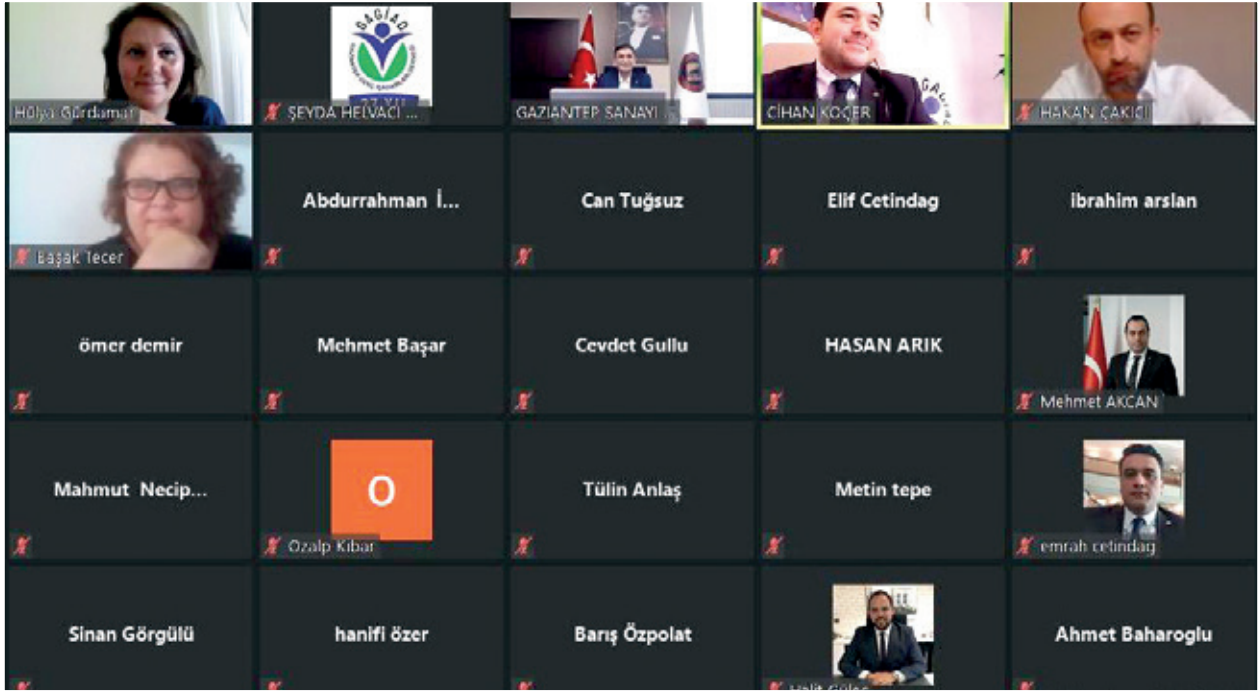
Hülya Gürdamar

GAGİAD

ŞEYDA HELVACI ...

GAZİANTEP SANAYİ ...

CİHAN KOÇER

HAKAN ÇAKICI

Başak Tecer

Abdurrahman İ...

Can Tuğsuz

Elif Cetindag

ibrahim arslan

ömer demir

Mehmet Başar

Cevdet Gullu

HASAN ARIK

Mehmet AKCAN

Mahmut Necip...

O

Ozalp Kibar

Tülin Anlaş

Metin tepe

emrah cetindag

Sinan Görgülü

hanifi özer

Barış Özpolat

Halit Güleç

Ahmet Baharoglu